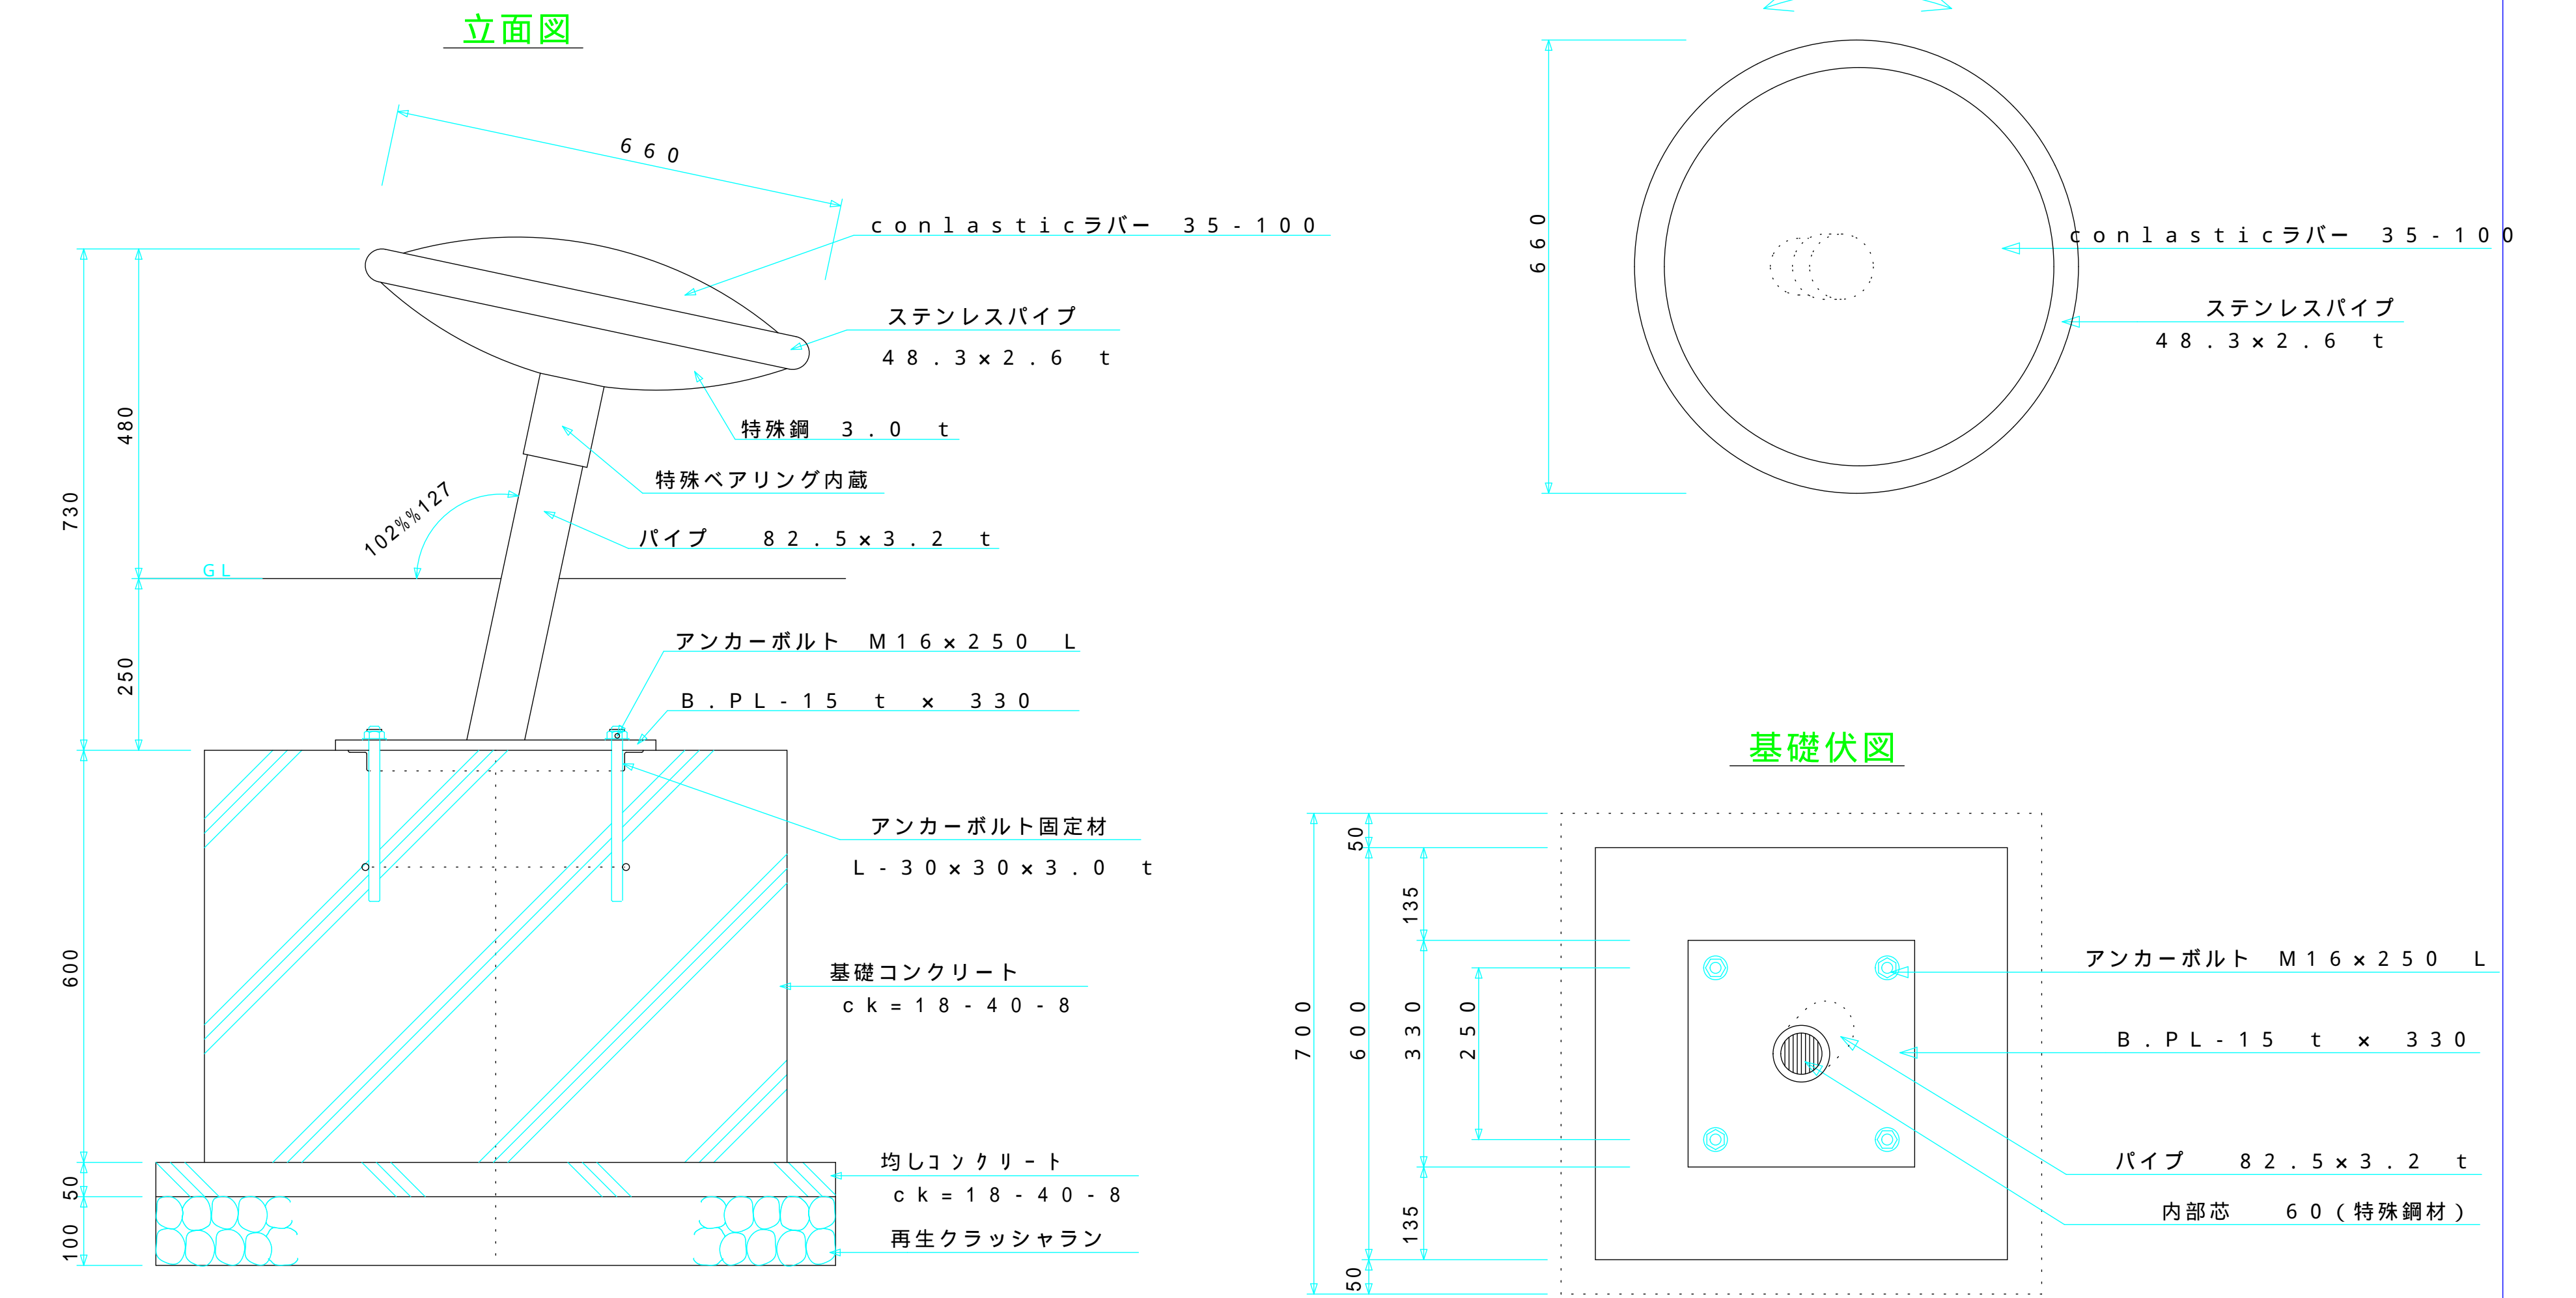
立面図

660

conlasticラバー 35-100

ステンレスパイプ
48.3×2.6 t

特殊鋼 3.0 t

特殊ベアリング内蔵

パイプ 82.5×3.2 t

102%%127

GL

730

480

250

600

50

100

アンカーボルト M16×250 L

B.PL-15 t × 330

アンカーボルト固定材
L-30×30×3.0 t

基礎コンクリート
ck=18-40-8

均しコンクリート
ck=18-40-8

再生クラッシャラン

660

conlasticラバー 35-100

ステンレスパイプ
48.3×2.6 t

基礎伏図

50

135

700

600

330

250

135

50

アンカーボルト M16×250 L

B.PL-15 t × 330

パイプ 82.5×3.2 t

内部芯 60(特殊鋼材)